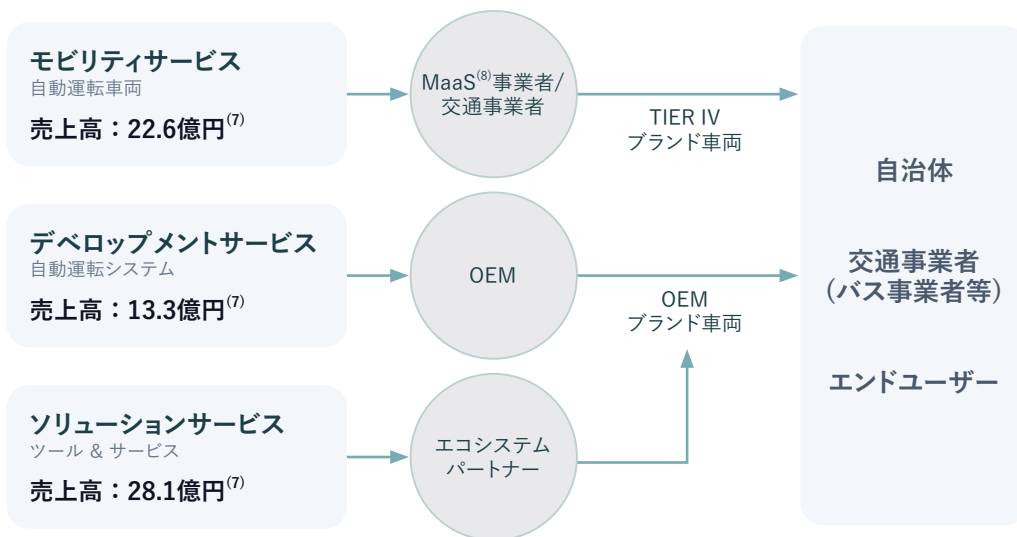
モビリティサービス
自動運転車両
売上高：22.6億円$^{(7)}$

MaaS$^{(8)}$事業者/交通事業者

TIER IV
ブランド車両

デベロップメントサービス
自動運転システム
売上高：13.3億円$^{(7)}$

OEM

OEM
ブランド車両

ソリューションサービス
ツール & サービス
売上高：28.1億円$^{(7)}$

エコシステムパートナー

自治体

交通事業者
（バス事業者等）

エンドユーザー